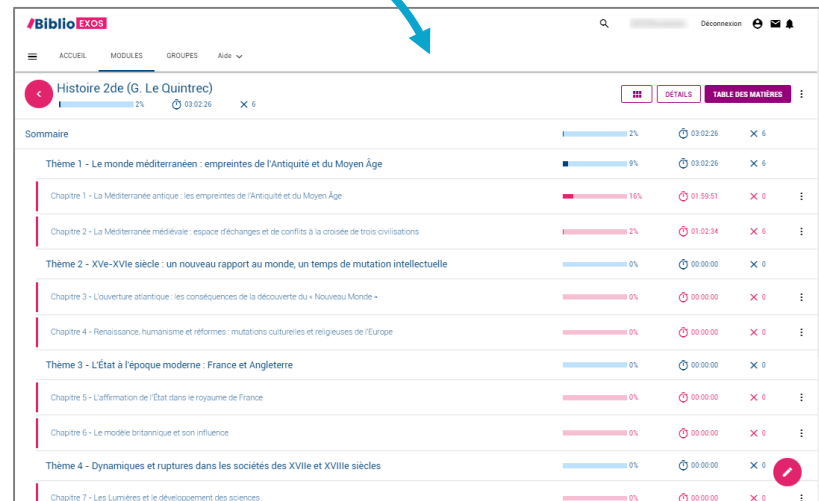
Biblio EXOS

Déconnexion

ACCUEIL MODULES GROUPES Aide

Histoire 2de (G. Le Quintrec)
2% 03:02:26 6

DÉTAILS TABLE DES MATIÈRES

Sommaire 2% 03:02:26 6

Thème 1 - Le monde méditerranéen : empreintes de l'Antiquité et du Moyen Âge 9% 03:02:26 6

Chapitre 1 - La Méditerranée antique : les empreintes de l'Antiquité et du Moyen Âge 16% 01:59:51 0

Chapitre 2 - La Méditerranée médiévale : espace d'échanges et de conflits à la croisée de trois civilisations 2% 01:02:34 6

Thème 2 - XVe-XVIe siècle : un nouveau rapport au monde, un temps de mutation intellectuelle 0% 00:00:00 0

Chapitre 3 - L'ouverture atlantique : les conséquences de la découverte du « Nouveau Monde » 0% 00:00:00 0

Chapitre 4 - Renaissance, humanisme et réformes : mutations culturelles et religieuses de l'Europe 0% 00:00:00 0

Thème 3 - L'État à l'époque moderne : France et Angleterre 0% 00:00:00 0

Chapitre 5 - L'affirmation de l'État dans le royaume de France 0% 00:00:00 0

Chapitre 6 - Le modèle britannique et son influence 0% 00:00:00 0

Thème 4 - Dynamiques et ruptures dans les sociétés des XVIIe et XVIIIe siècles 0% 00:00:00 0

Chapitre 7 - Les Lumières et le développement des sciences 0% 00:00:00 0